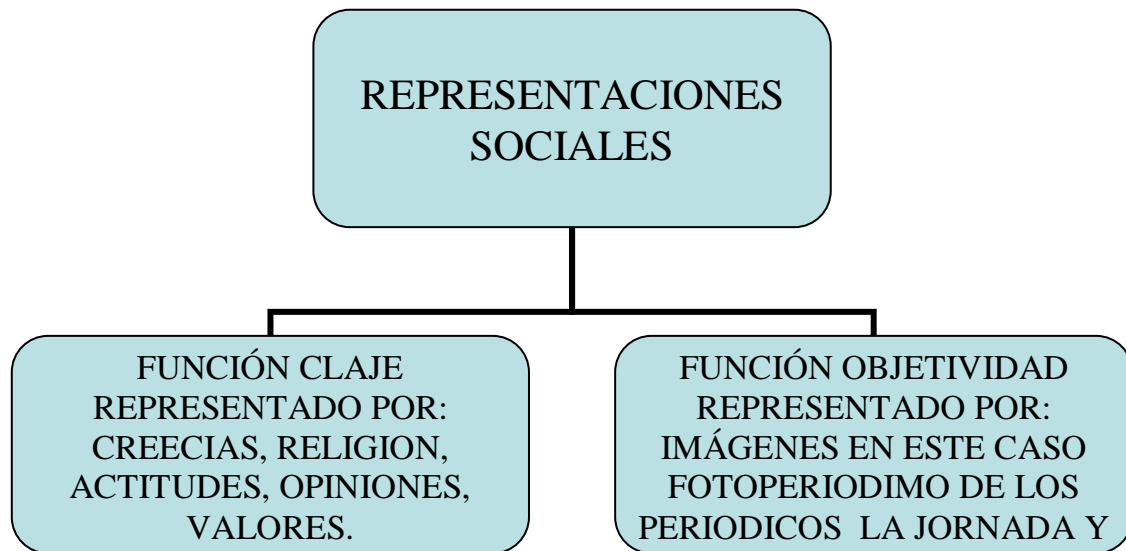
REPRESENTACIONES SOCIALES

FUNCIÓN CLAJE REPRESENTADO POR: CREECIAS, RELIGION, ACTITUDES, OPINIONES, VALORES.

FUNCIÓN OBJETIVIDAD REPRESENTADO POR: IMÁGENES EN ESTE CASO FOTOPERIODIMO DE LOS PERIODICOS LA JORNADA Y